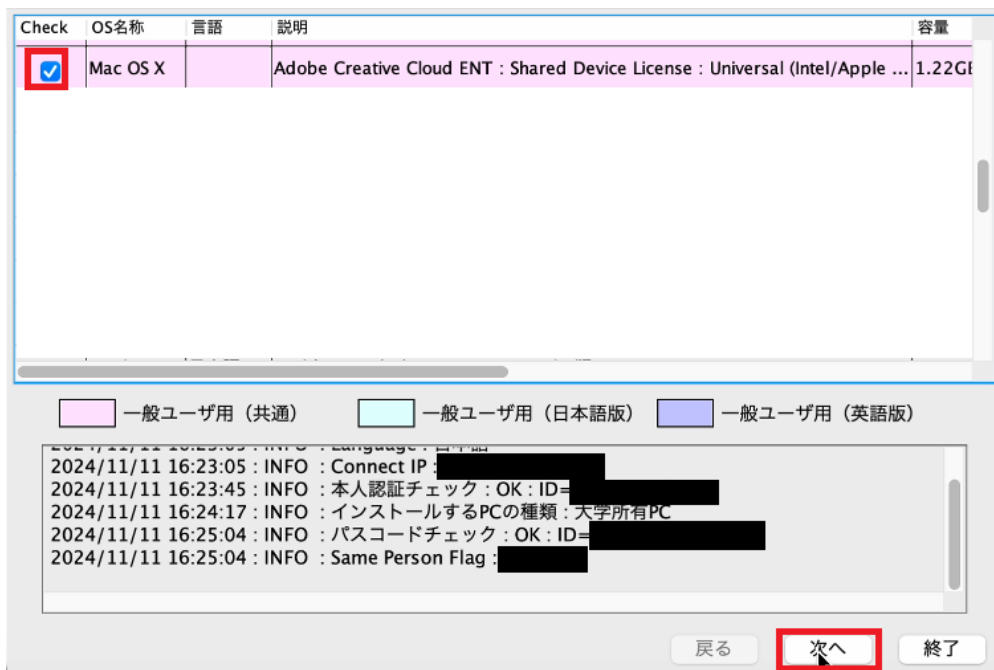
| Check | OS名称 | 言語 | 説明 | 容量 |
|---|---|---|---|---|
| | Mac OS X | | Adobe Creative Cloud ENT : Shared Device License : Universal (Intel/Apple ... | 1.22GE |

一般ユーザ用（共通） 一般ユーザ用（日本語版） 一般ユーザ用（英語版）

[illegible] : INFO : Language : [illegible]
2024/11/11 16:23:05 : INFO : Connect IP : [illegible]
2024/11/11 16:23:45 : INFO : 本人認証チェック : OK : ID= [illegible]
2024/11/11 16:24:17 : INFO : インストールするPCの種類 : 大学所有PC
2024/11/11 16:25:04 : INFO : パスコードチェック : OK : ID= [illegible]
2024/11/11 16:25:04 : INFO : Same Person Flag : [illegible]

戻る 次へ 終了